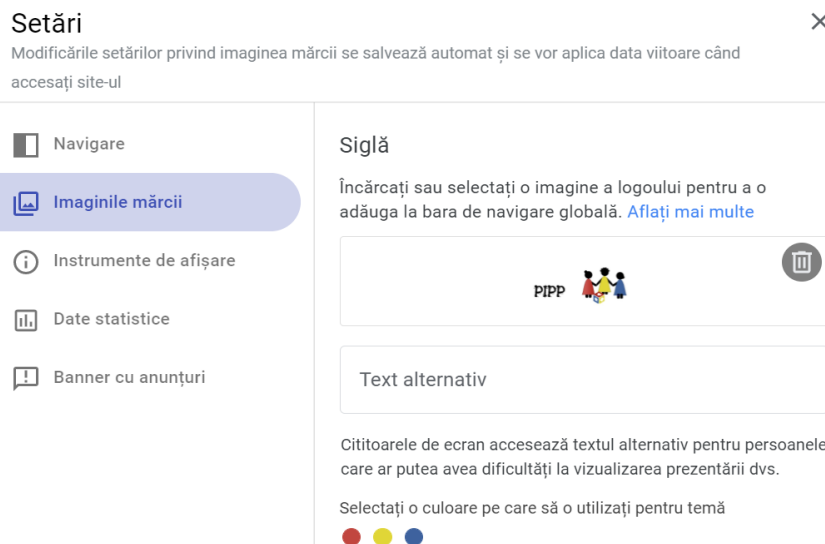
Setări

Modificările setărilor privind imaginea mărcii se salvează automat și se vor aplica data viitoare când accesați site-ul

Navigare

Imaginile mărcii

Instrumente de afișare

Date statistice

Banner cu anunțuri

Siglă

Încărcați sau selectați o imagine a logoului pentru a o adăuga la bara de navigare globală. Aflați mai multe

PIPP

Text alternativ

Cititoarele de ecran accesează textul alternativ pentru persoanele care ar putea avea dificultăți la vizualizarea prezentării dvs.

Selectați o culoare pe care să o utilizați pentru temă